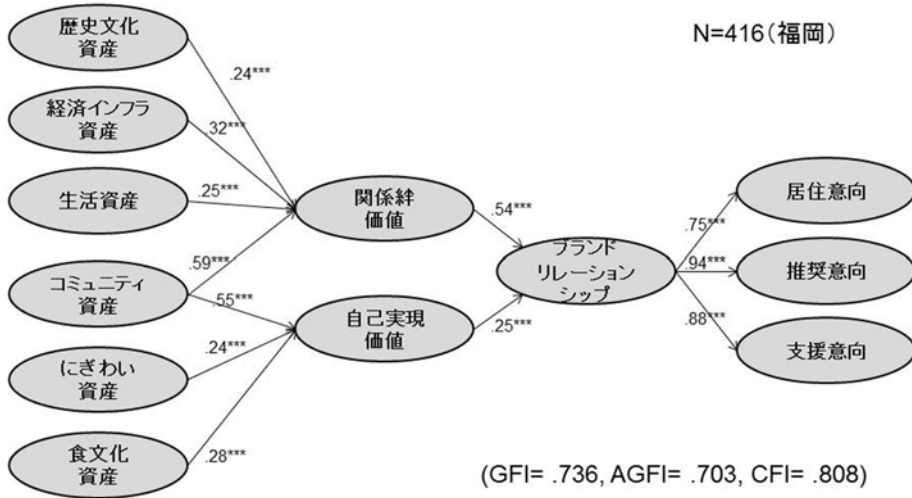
N=416（福岡）

歴史文化資産

経済インフラ資産

生活資産

コミュニティ資産

にぎわい資産

食文化資産

.24***

.32***

.25***

.59***

.55***

.24***

.28***

関係絆価値

自己実現価値

.54***

.25***

ブランドリレーションシップ

.75***

.94***

.88***

居住意向

推奨意向

支援意向

(GFI= .736, AGFI= .703, CFI= .808)